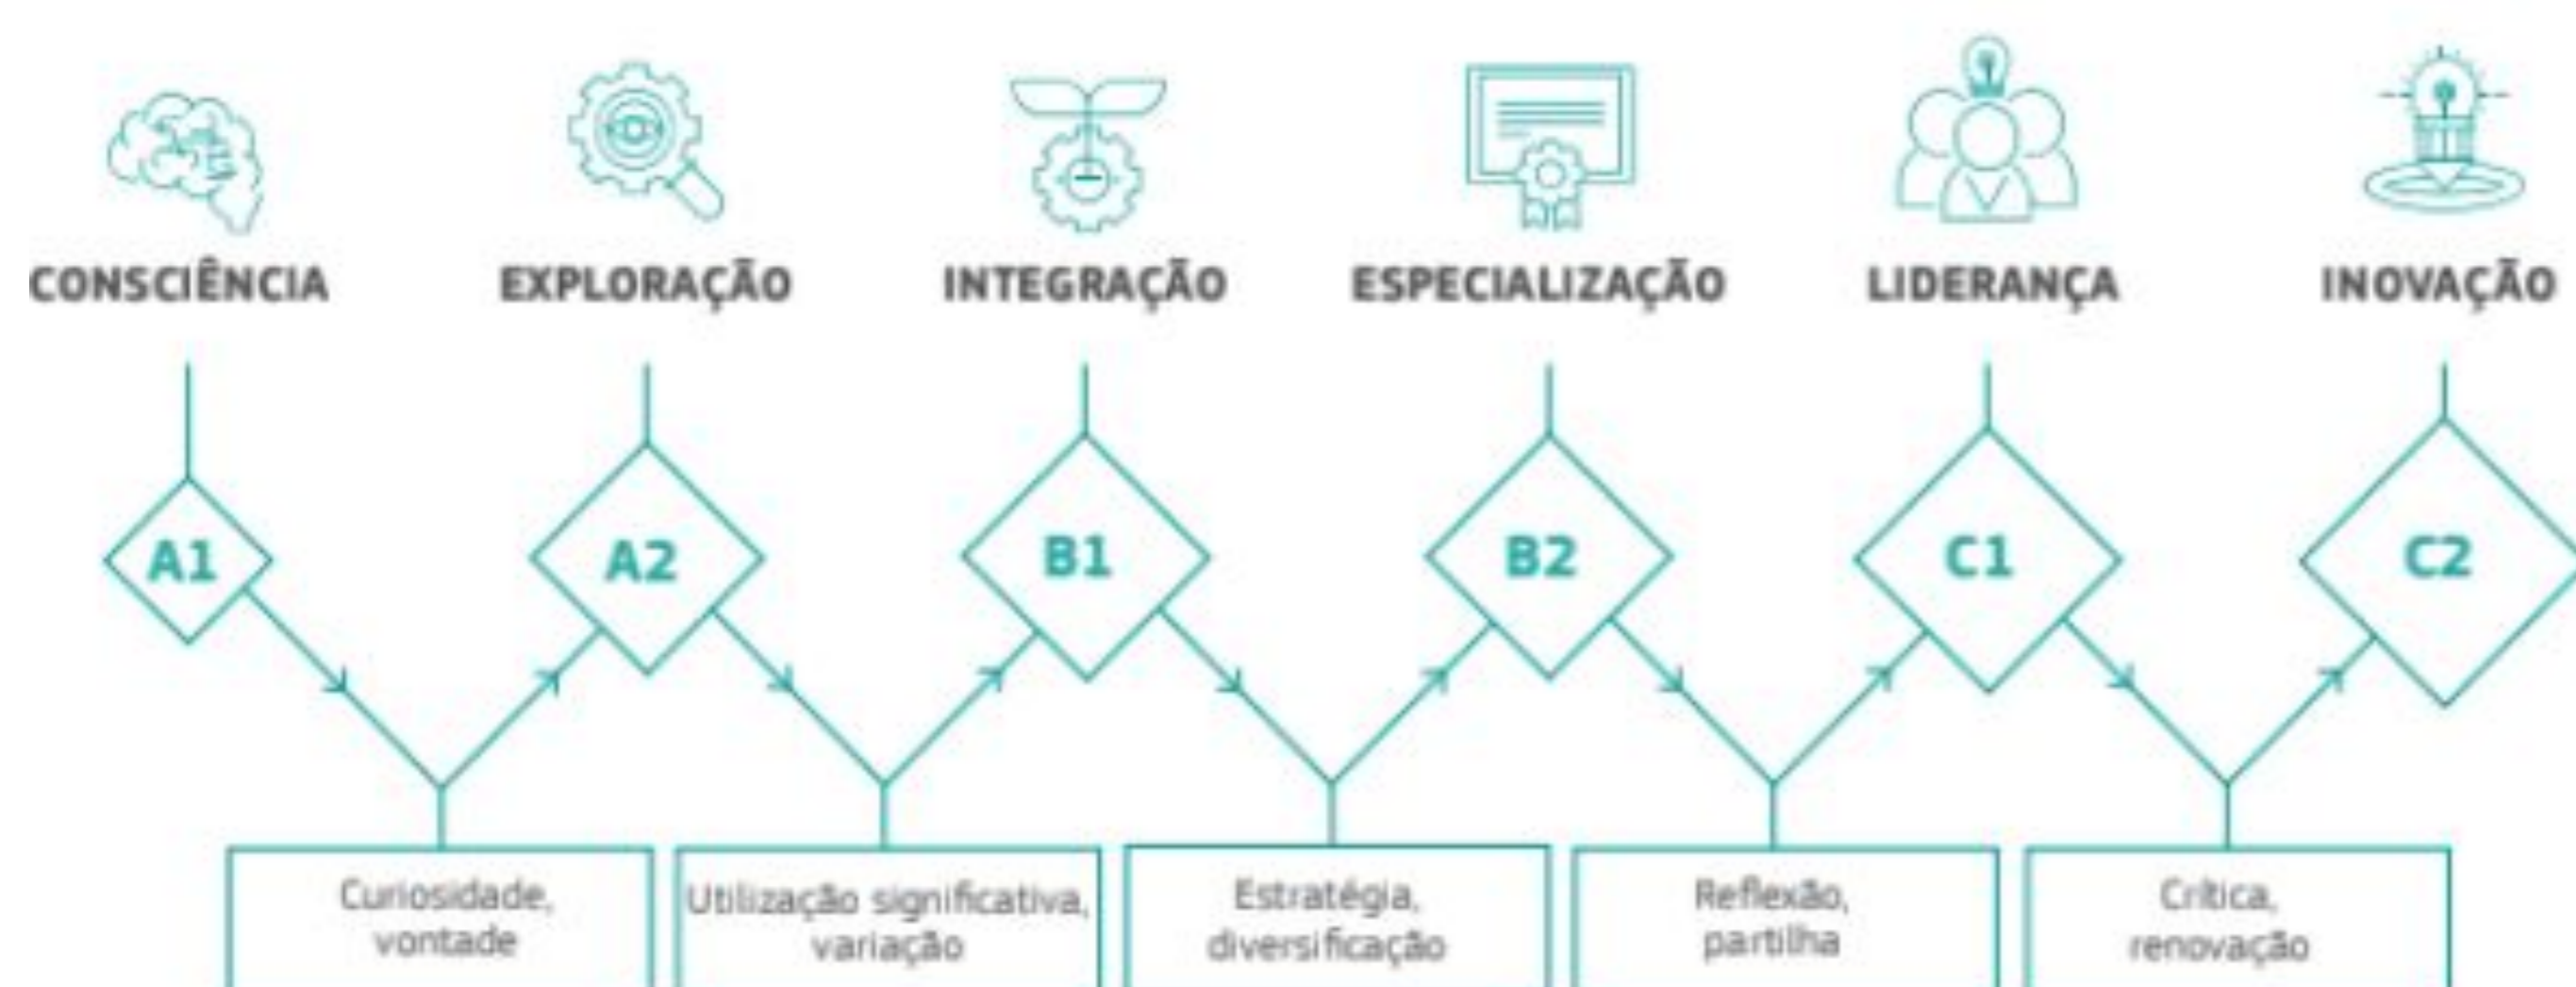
CONSCIÊNCIA

EXPLORAÇÃO

INTEGRAÇÃO

ESPECIALIZAÇÃO

LIDERANÇA

INOVAÇÃO

A1

A2

B1

B2

C1

C2

Curiosidade, vontade

Utilização significativa, variação

Estratégia, diversificação

Reflexão, partilha

Crítica, renovação